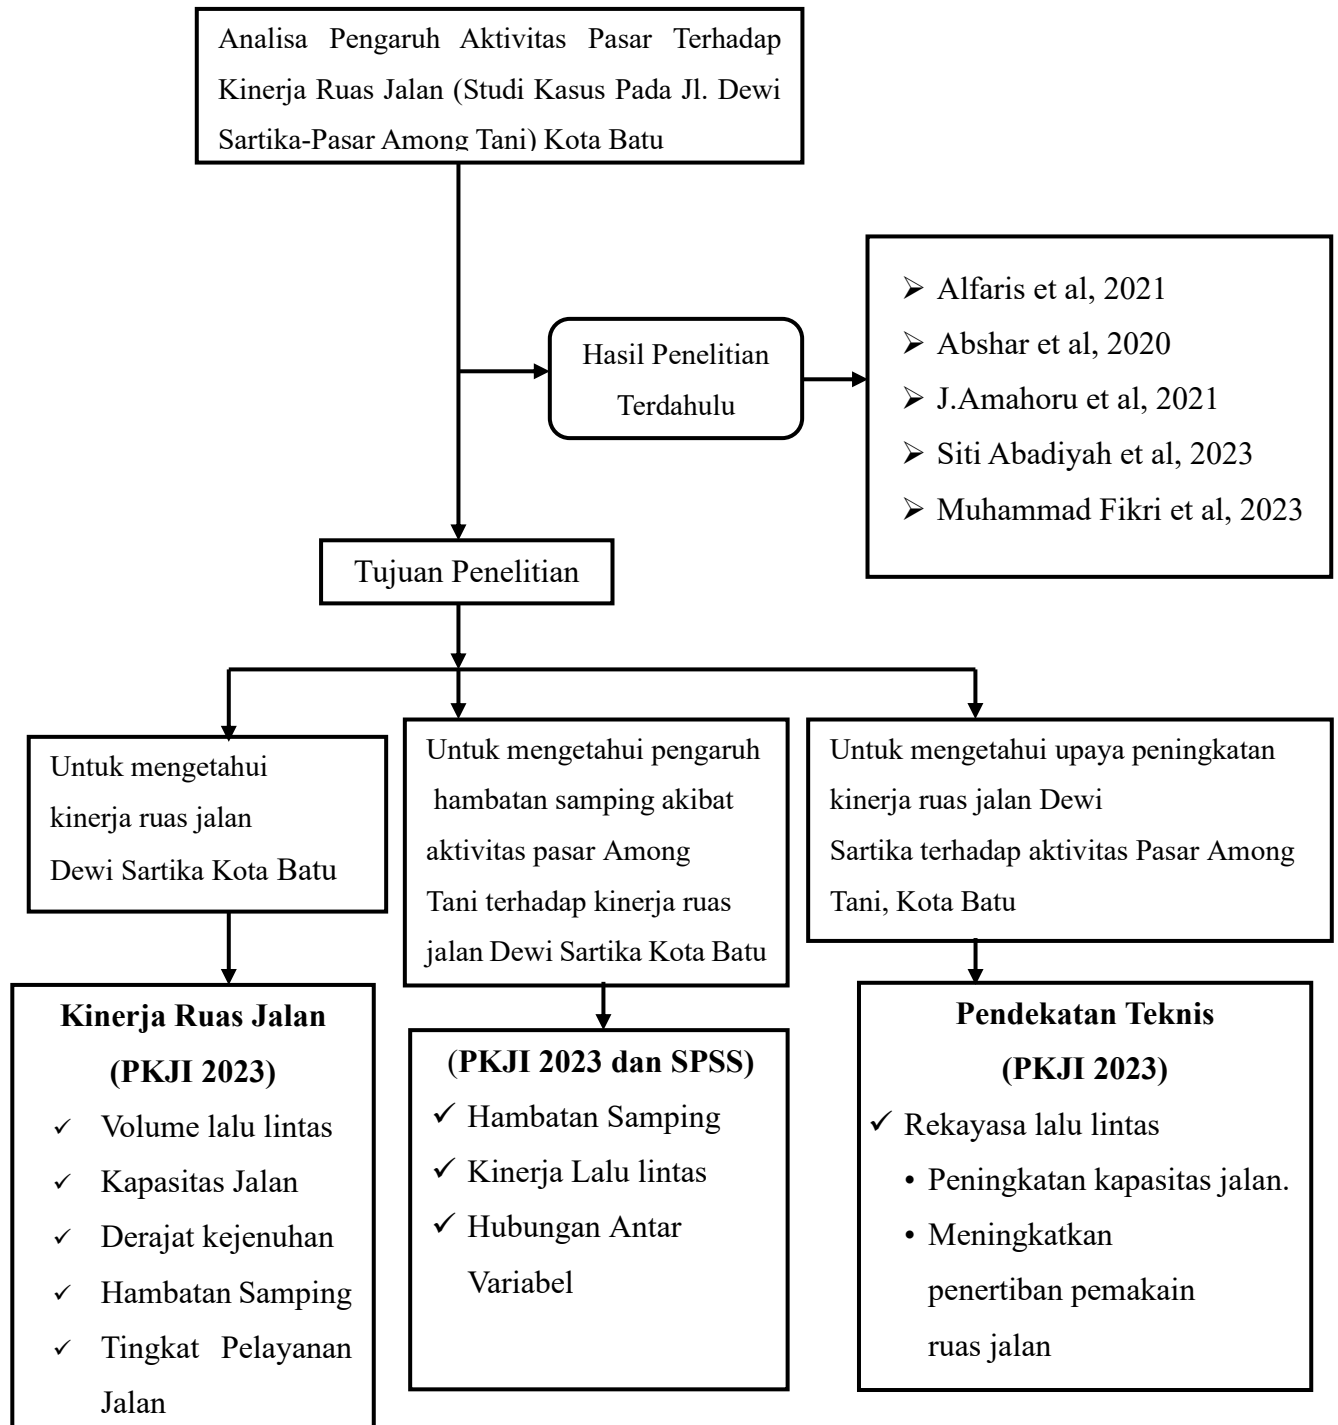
Analisa Pengaruh Aktivitas Pasar Terhadap Kinerja Ruas Jalan (Studi Kasus Pada Jl. Dewi Sartika-Pasar Among Tani) Kota Batu

Hasil Penelitian Terdahulu

➢ Alfaris et al, 2021
➢ Abshar et al, 2020
➢ J.Amahoru et al, 2021
➢ Siti Abadiyah et al, 2023
➢ Muhammad Fikri et al, 2023

Tujuan Penelitian

Untuk mengetahui kinerja ruas jalan Dewi Sartika Kota Batu

Untuk mengetahui pengaruh hambatan samping akibat aktivitas pasar Among Tani terhadap kinerja ruas jalan Dewi Sartika Kota Batu

Untuk mengetahui upaya peningkatan kinerja ruas jalan Dewi Sartika terhadap aktivitas Pasar Among Tani, Kota Batu

**Kinerja Ruas Jalan (PKJI 2023)**
✓ Volume lalu lintas
✓ Kapasitas Jalan
✓ Derajat kejenuhan
✓ Hambatan Samping
✓ Tingkat Pelayanan Jalan

**(PKJI 2023 dan SPSS)**
✓ Hambatan Samping
✓ Kinerja Lalu lintas
✓ Hubungan Antar Variabel

**Pendekatan Teknis (PKJI 2023)**
✓ Rekayasa lalu lintas
• Peningkatan kapasitas jalan.
• Meningkatkan penertiban pemakain ruas jalan